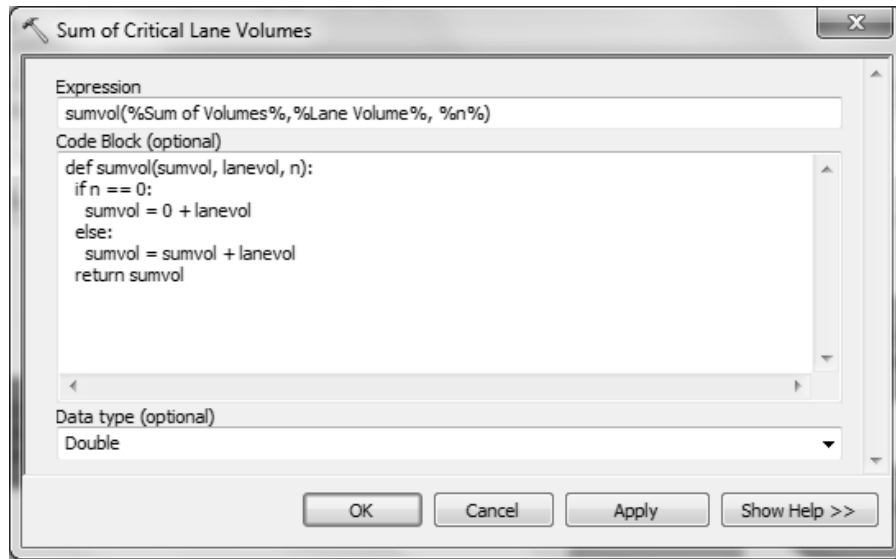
Sum of Critical Lane Volumes

Expression
sumvol(%Sum of Volumes%,%Lane Volume%, %n%)

Code Block (optional)
def sumvol(sumvol, lanevol, n):
  if n == 0:
    sumvol = 0 + lanevol
  else:
    sumvol = sumvol + lanevol
  return sumvol

Data type (optional)
Double

OK
Cancel
Apply
Show Help >>